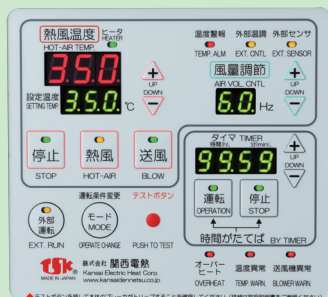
熱風温度 ヒータ HEATER
HOT-AIR TEMP.
3.5.0.
設定温度 SETTING TEMP
3.5.0. ℃
+ UP
DOWN −
停止 STOP
熱風 HOT-AIR
送風 BLOW
温度警報 TEMP. ALM
外部温調 EXT. CNTL
外部センサ EXT. SENSOR
風量調節
AIR VOL. CNTL
6.0. Hz
+ UP
DOWN −
タイマ TIMER
時間(h) 分(min)
99.59
+ UP
DOWN −
運転 OPERATION
停止 STOP
時間がたてば BY TIMER
運転条件変更
外部運転
EXT. RUN
モード MODE
OPERATE CHANGE
テストボタン
PUSH TO TEST
オーバーヒート OVERHEAT
温度異常 TEMP. WARN
送風機異常 BLOWER WARN
tsk MADE IN JAPAN
株式会社 関西電熱
Kansai Electric Heat Corp.
www.kansaidennetsu.co.jp
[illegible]